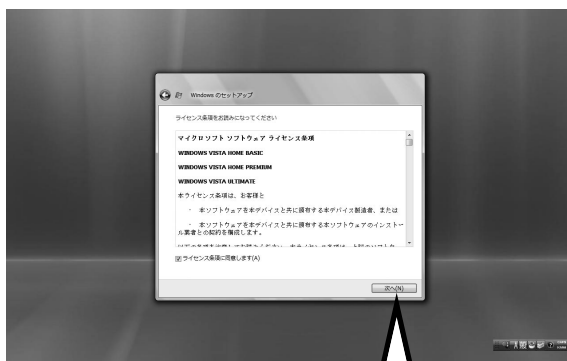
Windows のセットアップ

ライセンス条項をお読みになってください

マイクロソフト ソフトウェア ライセンス条項

WINDOWS VISTA HOME BASIC

WINDOWS VISTA HOME PREMIUM

WINDOWS VISTA ULTIMATE

本ライセンス条項は、お客様と

・ 本ソフトウェアを本デバイスと共に頒布する本デバイス製造者、または

・ 本ソフトウェアを本デバイスと共に頒布する本ソフトウェアのインストール業者との契約を構成します。

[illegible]

☑ ライセンス条項に同意します(A)

次へ(N)